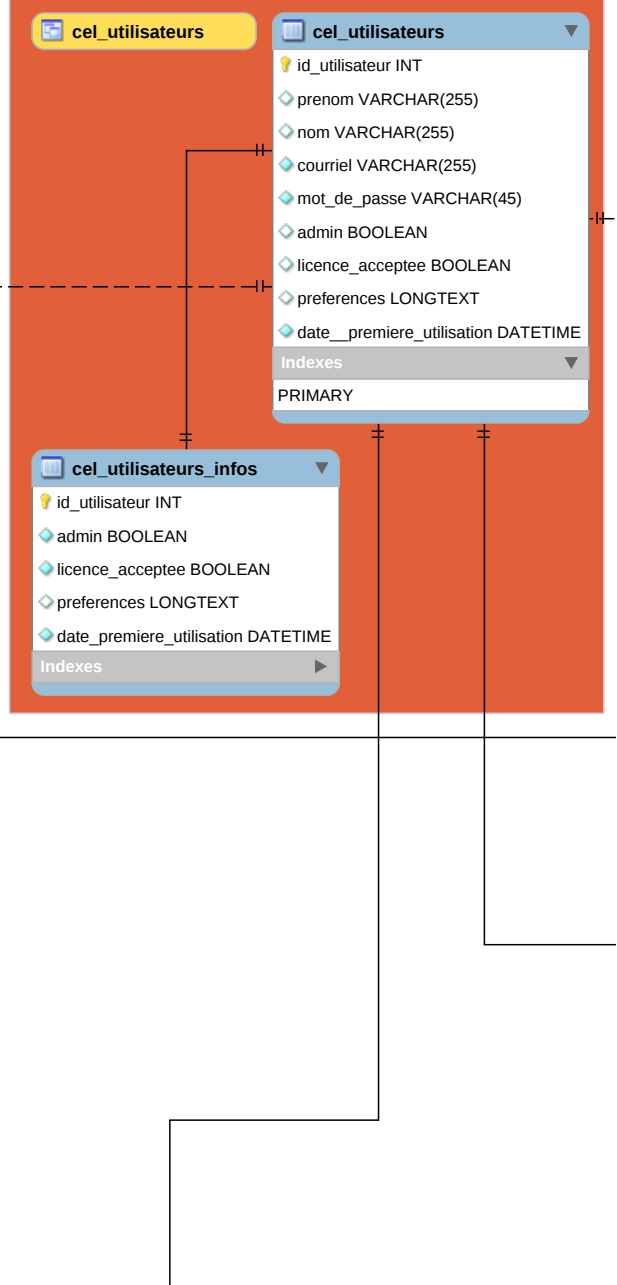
cel_utilisateurs

cel_utilisateurs
id_utilisateur INT
prenom VARCHAR(255)
nom VARCHAR(255)
courriel VARCHAR(255)
mot_de_passe VARCHAR(45)
admin BOOLEAN
licence_acceptee BOOLEAN
preferences LONGTEXT
date__premiere_utilisation DATETIME
Indexes
PRIMARY

cel_utilisateurs_infos
id_utilisateur INT
admin BOOLEAN
licence_acceptee BOOLEAN
preferences LONGTEXT
date_premiere_utilisation DATETIME
Indexes